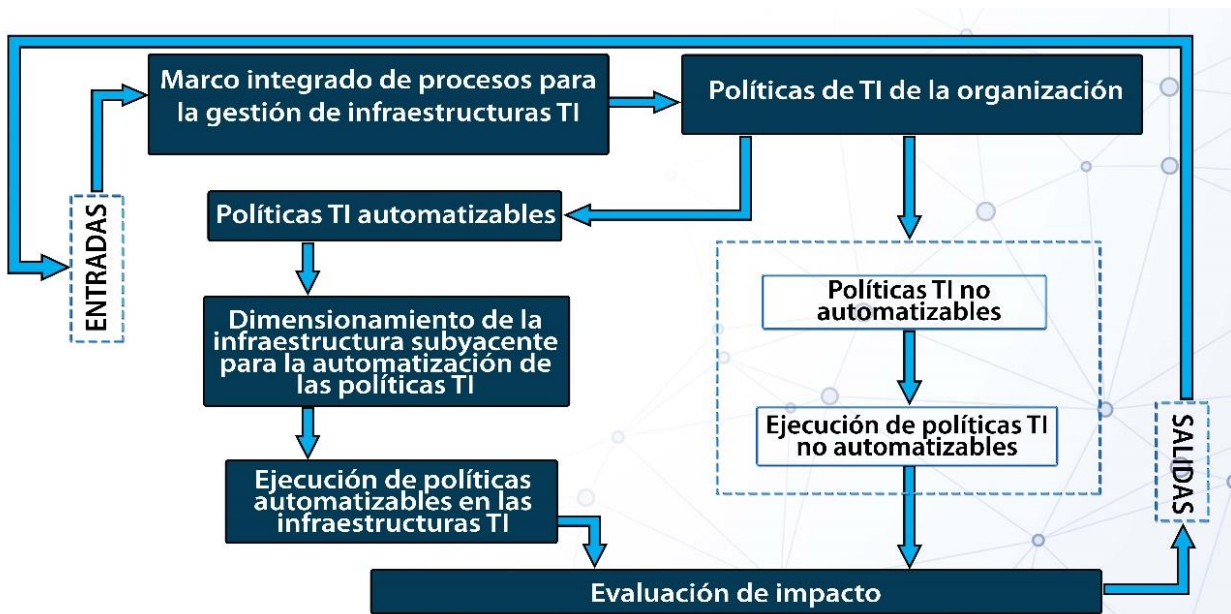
ENTRADAS

Marco integrado de procesos para la gestión de infraestructuras TI

Políticas de TI de la organización

Políticas TI automatizables

Dimensionamiento de la infraestructura subyacente para la automatización de las políticas TI

Ejecución de políticas automatizables en las infraestructuras TI

Políticas TI no automatizables

Ejecución de políticas TI no automatizables

Evaluación de impacto

SALIDAS